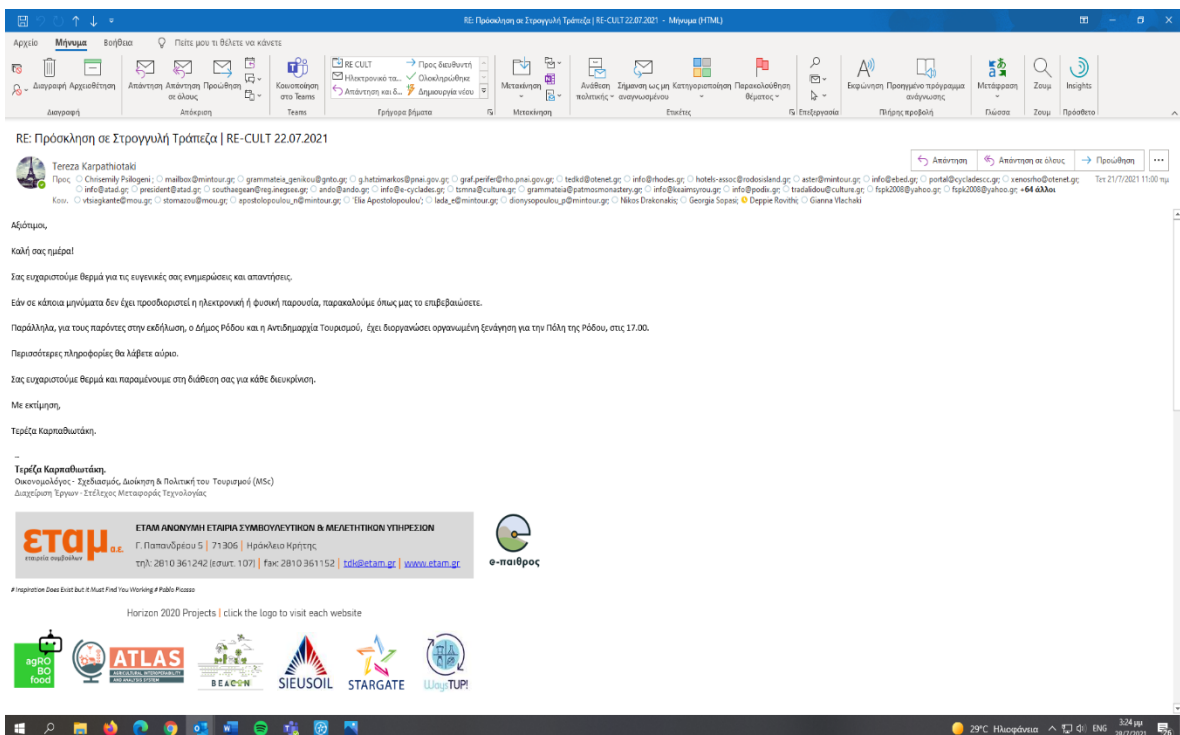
RE: Πρόσκληση σε Στρογγυλή Τράπεζα | RE-CULT 22.07.2021 - Μήνυμα (HTML)

Αρχείο Μήνυμα Βοήθεια Πείτε μου τι θέλετε να κάνετε

Διαγραφή Αρχειοθέτηση
Διαγραφή
Απάντηση Απάντηση σε όλους Προώθηση
Απόκριση
Κοινοποίηση στο Teams
Teams
RE CULT
Ηλεκτρονικό τα...
Απάντηση και δ...
Προς διευθυντή
Ολοκληρώθηκε
Δημιουργία νέου
Γρήγορα βήματα
Μετακίνηση
Μετακίνηση
Ανάθεση πολιτικής
Σήμανση ως μη αναγνωσμένου
Κατηγοριοποίηση
Παρακολούθηση θέματος
Ετικέτες
Επεξεργασία
Εκφώνηση
Προηγμένο πρόγραμμα ανάγνωσης
Πλήρης προβολή
Μετάφραση
Γλώσσα
Ζουμ
Ζουμ
Insights
Πρόσθετο

RE: Πρόσκληση σε Στρογγυλή Τράπεζα | RE-CULT 22.07.2021

Tereza Karpathiotaki
Προς Chrisemily Psilogeni; mailbox@mintour.gr; grammateia_genikou@gnto.gr; g.hatzimarkos@pnai.gov.gr; graf.perifer@rho.pnai.gov.gr; tedkd@otenet.gr; info@rhodes.gr; hotels-assoc@rodosisland.gr; aster@mintour.gr; info@ebed.gr; portal@cycladescc.gr; xenosrho@otenet.gr; info@atad.gr; president@atad.gr; southaegean@reg.inegsee.gr; ando@ando.gr; info@e-cyclades.gr; tsmna@culture.gr; grammateia@patmosmonastery.gr; info@keaimsyrou.gr; info@podix.gr; tradalidou@culture.gr; fspk2008@yahoo.gr; fspk2008@yahoo.gr; +64 άλλοι
Κοιν. vtsiegkante@mou.gr; stomazou@mou.gr; apostolopoulou_n@mintour.gr; 'Elia Apostolopoulou'; lada_e@mintour.gr; dionysopoulou_p@mintour.gr; Nikos Drakonakis; Georgia Sopesi; Deppie Rovithi; Gianna Vlachaki

Απάντηση Απάντηση σε όλους Προώθηση ...
Τετ 21/7/2021 11:00 πμ

Αξιότιμοι,

Καλή σας ημέρα!

Σας ευχαριστούμε θερμά για τις ευγενικές σας ενημερώσεις και απαντήσεις.

Εάν σε κάποια μηνύματα δεν έχει προσδιοριστεί η ηλεκτρονική ή φυσική παρουσία, παρακαλούμε όπως μας το επιβεβαιώσετε.

Παράλληλα, για τους παρόντες στην εκδήλωση, ο Δήμος Ρόδου και η Αντιδημαρχία Τουρισμού, έχει διοργανώσει οργανωμένη ξενάγηση για την Πόλη της Ρόδου, στις 17.00.

Περισσότερες πληροφορίες θα λάβετε αύριο.

Σας ευχαριστούμε θερμά και παραμένουμε στη διάθεση σας για κάθε διευκρίνιση.

Με εκτίμηση,

Τερέζα Καρπαθιωτάκη.

--
Τερέζα Καρπαθιωτάκη.
Οικονομολόγος - Σχεδιασμός, Διοίκηση & Πολιτική του Τουρισμού (MSc)
Διαχείριση Έργων - Στέλεχος Μεταφοράς Τεχνολογίας

εταμ α.ε. εταιρεία συμβούλων
ΕΤΑΜ ΑΝΩΝΥΜΗ ΕΤΑΙΡΙΑ ΣΥΜΒΟΥΛΕΥΤΙΚΩΝ & ΜΕΛΕΤΗΤΙΚΩΝ ΥΠΗΡΕΣΙΩΝ
Γ. Παπανδρέου 5 | 71306 | Ηράκλειο Κρήτης
τηλ: 2810 361242 [εσωτ. 107] | fax: 2810 361152 | tdk@etam.gr | www.etam.gr
e-παιθρος

# Inspiration Does Exist but it Must Find You Working # Pablo Picasso

Horizon 2020 Projects | click the logo to visit each website

agROBOfood ATLAS AGRICULTURAL INTEROPERABILITY AND ANALYSIS SYSTEM BEACON SIEUSOIL STARGATE WaysTUP!

29°C Ηλιοφάνεια ENG 3:24 μμ 28/7/2021